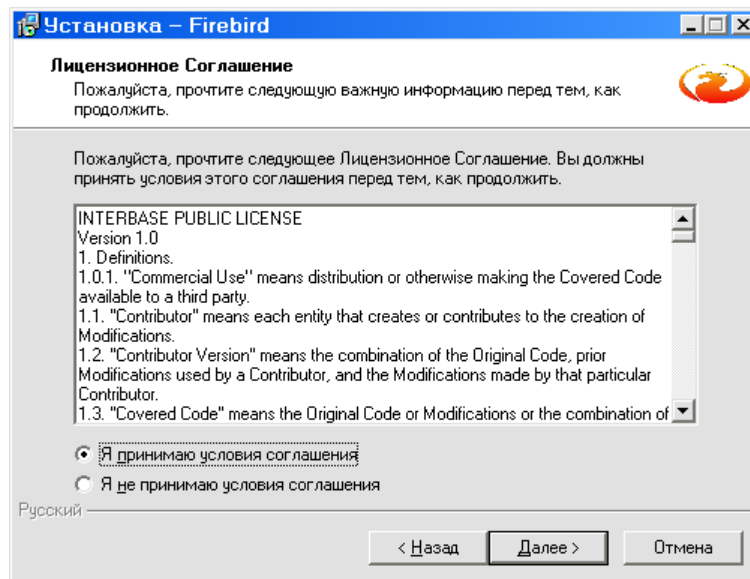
Установка – Firebird

Лицензионное Соглашение
Пожалуйста, прочтите следующую важную информацию перед тем, как продолжить.

Пожалуйста, прочтите следующее Лицензионное Соглашение. Вы должны принять условия этого соглашения перед тем, как продолжить.

INTERBASE PUBLIC LICENSE
Version 1.0
1. Definitions.
1.0.1. "Commercial Use" means distribution or otherwise making the Covered Code available to a third party.
1.1. "Contributor" means each entity that creates or contributes to the creation of Modifications.
1.2. "Contributor Version" means the combination of the Original Code, prior Modifications used by a Contributor, and the Modifications made by that particular Contributor.
1.3. "Covered Code" means the Original Code or Modifications or the combination of

Я принимаю условия соглашения
Я не принимаю условия соглашения

Русский

< Назад
Далее >
Отмена